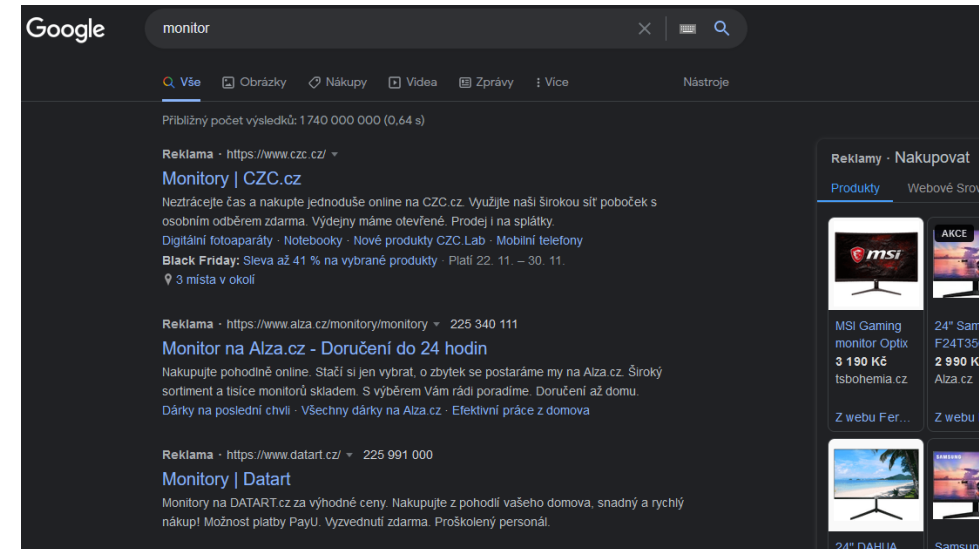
Google

monitor

Vše  Obrázky  Nákupy  Videa  Zprávy  Více  Nástroje

Přibližný počet výsledků: 1 740 000 000 (0,64 s)

Reklama · https://www.czc.cz/

Monitory | CZC.cz

Neztrácejte čas a nakupte jednoduše online na CZC.cz. Využijte naši širokou síť poboček s osobním odběrem zdarma. Výdejny máme otevřené. Prodej i na splátky.

Digitální fotoaparáty · Notebooky · Nové produkty CZC.Lab · Mobilní telefony

Black Friday: Sleva až 41 % na vybrané produkty · Platí 22. 11. – 30. 11.

3 místa v okolí

Reklama · https://www.alza.cz/monitory/monitory  225 340 111

Monitor na Alza.cz - Doručení do 24 hodin

Nakupujte pohodlně online. Stačí si jen vybrat, o zbytek se postaráme my na Alza.cz. Široký sortiment a tisíce monitorů skladem. S výběrem Vám rádi poradíme. Doručení až domů.

Dárky na poslední chvíli · Všechny dárky na Alza.cz · Efektivní práce z domova

Reklama · https://www.datart.cz/  225 991 000

Monitory | Datart

Monitory na DATART.cz za výhodné ceny. Nakupujte z pohodlí vašeho domova, snadný a rychlý nákup! Možnost platby PayU. Vyzvednutí zdarma. Proškolený personál.

Reklamy · Nakupovat

Produkty  Webové Srov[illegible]

msi

MSI Gaming monitor Optix
3 190 Kč
tsbohemia.cz

Z webu Fer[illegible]

AKCE

24" Sam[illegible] F24T35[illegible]
2 990 K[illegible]
Alza.cz

Z webu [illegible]

SAMSUNG

24" DAHUA

Samsun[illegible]